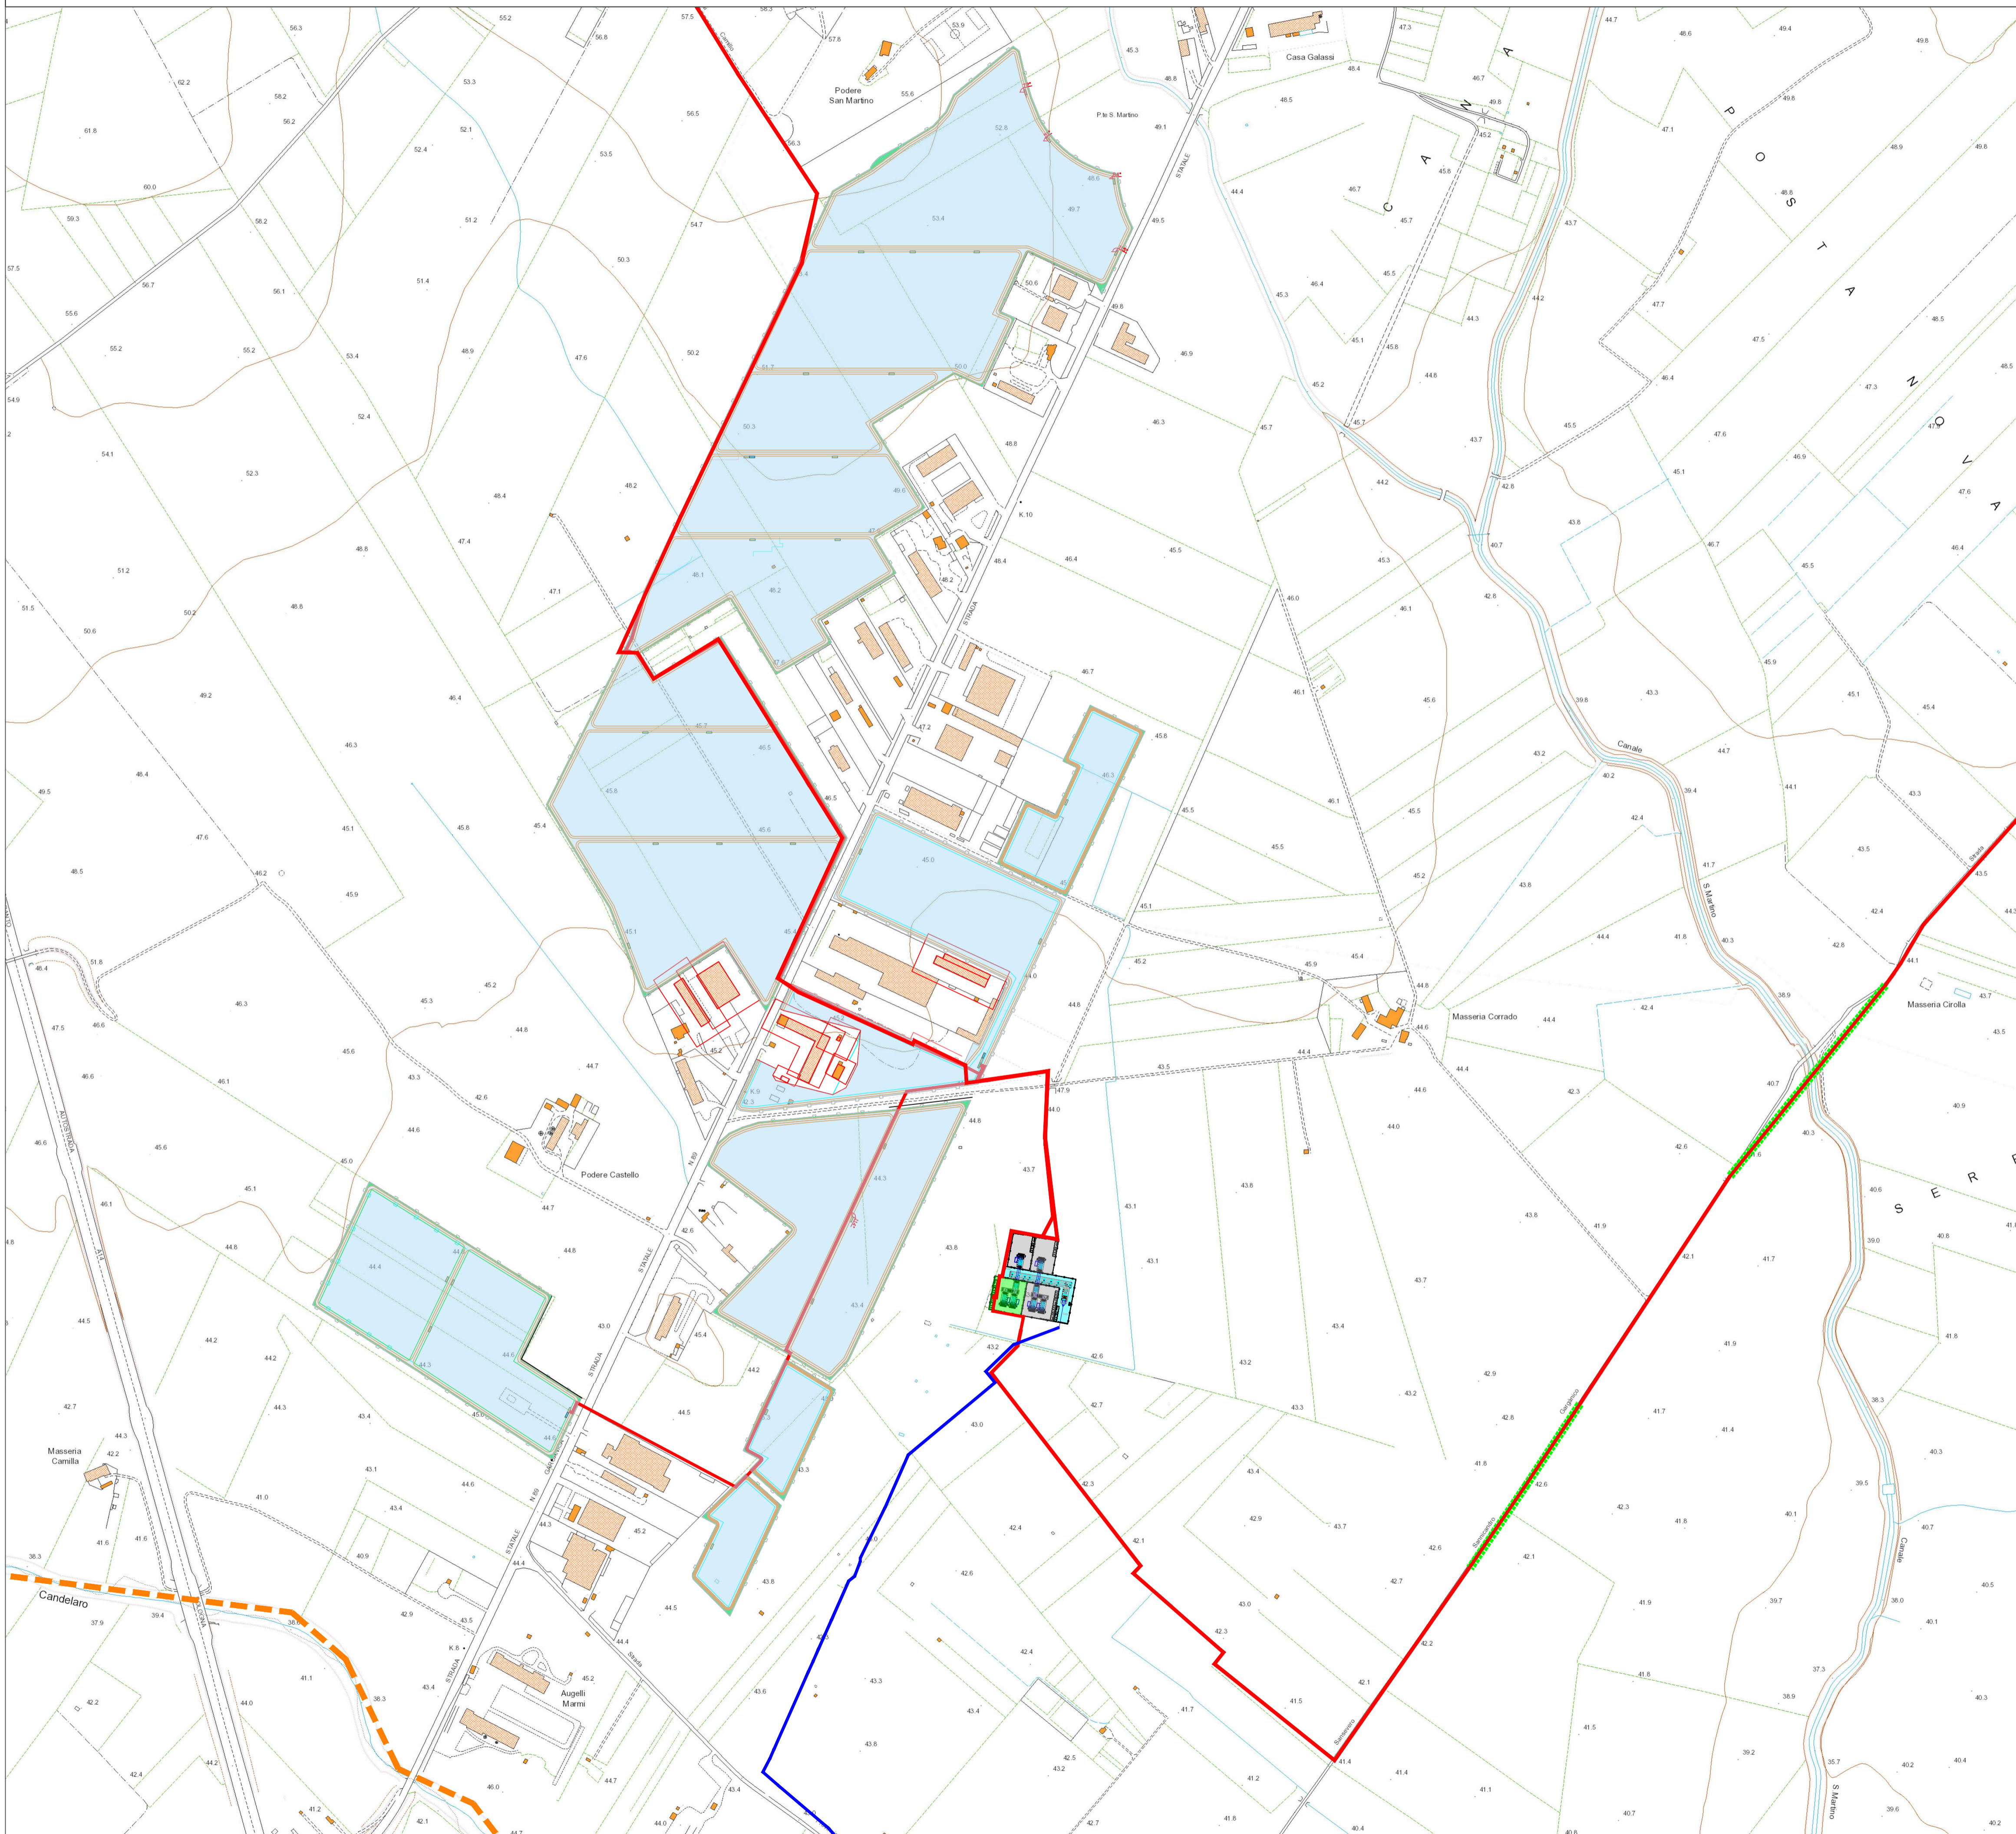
Podere San Martino

Casa Galassi

P.te S. Martino

CANALE POSTA NUOVA

STATALE

STRADA

K.10

Canale

S. Martino

Masseria Corrado

Masseria Cirolla

SERR

Podere Castello

N. 89

STATALE

STRADA

AUTOSTRADA

A14

Masseria Camilla

Candelaro

Augelli Marmi

K.8

K.9

Strada

Comunale

Serraverro

Canale

S. Martino